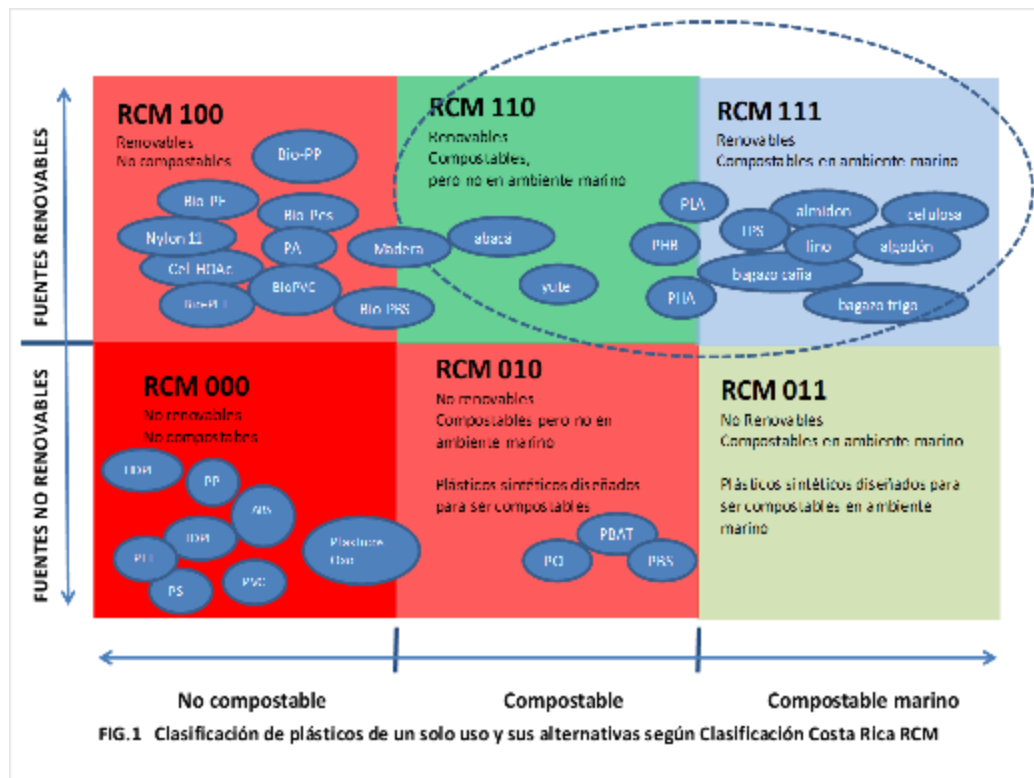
FUENTES RENOVABLES

FUENTES NO RENOVABLES

RCM 100
Renovables
No compostables

Bio-PP
Bio-PE
Bio-Pcs
Nylon 11
PA
Cel-HDAc
BioPVC
BioPET
Bio-PBS
Madera

RCM 110
Renovables
Compostables,
pero no en ambiente marino

abacá
yute

RCM 111
Renovables
Compostables en ambiente marino

PLA
PHB
PHA
TPS
almidón
celulosa
lino
algodón
bagazo caña
bagazo trigo

RCM 000
No renovables
No compostables

HDPE
PP
PET
LDPE
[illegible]
PS
PVC
Plásticos Oxo

RCM 010
No renovables
Compostables pero no en ambiente marino

Plásticos sintéticos diseñados para ser compostables

PBAT
PCL
PBS

RCM 011
No Renovables
Compostables en ambiente marino

Plásticos sintéticos diseñados para ser compostables en ambiente marino

No compostable
Compostable
Compostable marino

FIG.1 Clasificación de plásticos de un solo uso y sus alternativas según Clasificación Costa Rica RCM